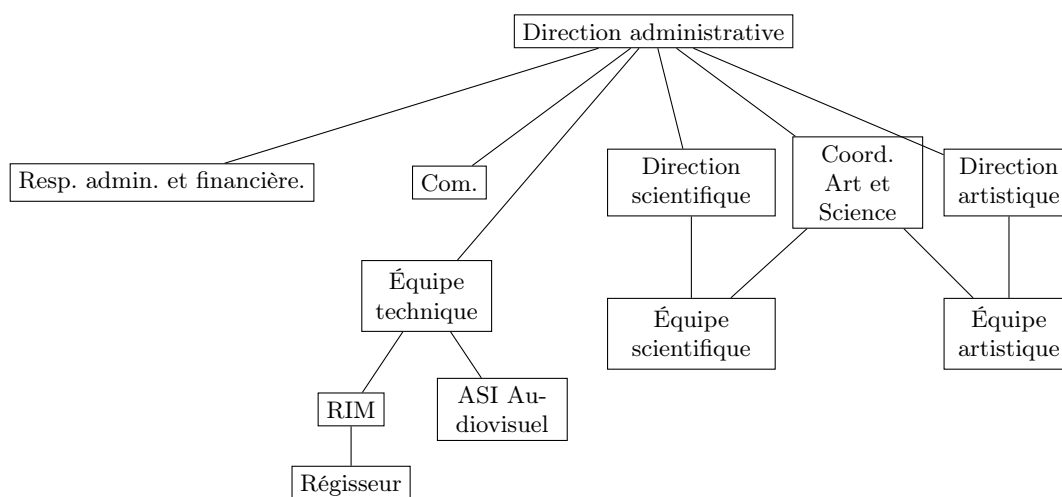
Direction administrative

Resp. admin. et financière.

Com.

Direction scientifique

Coord. Art et Science

Direction artistique

Équipe technique

Équipe scientifique

Équipe artistique

RIM

ASI Audiovisuel

Régisseur